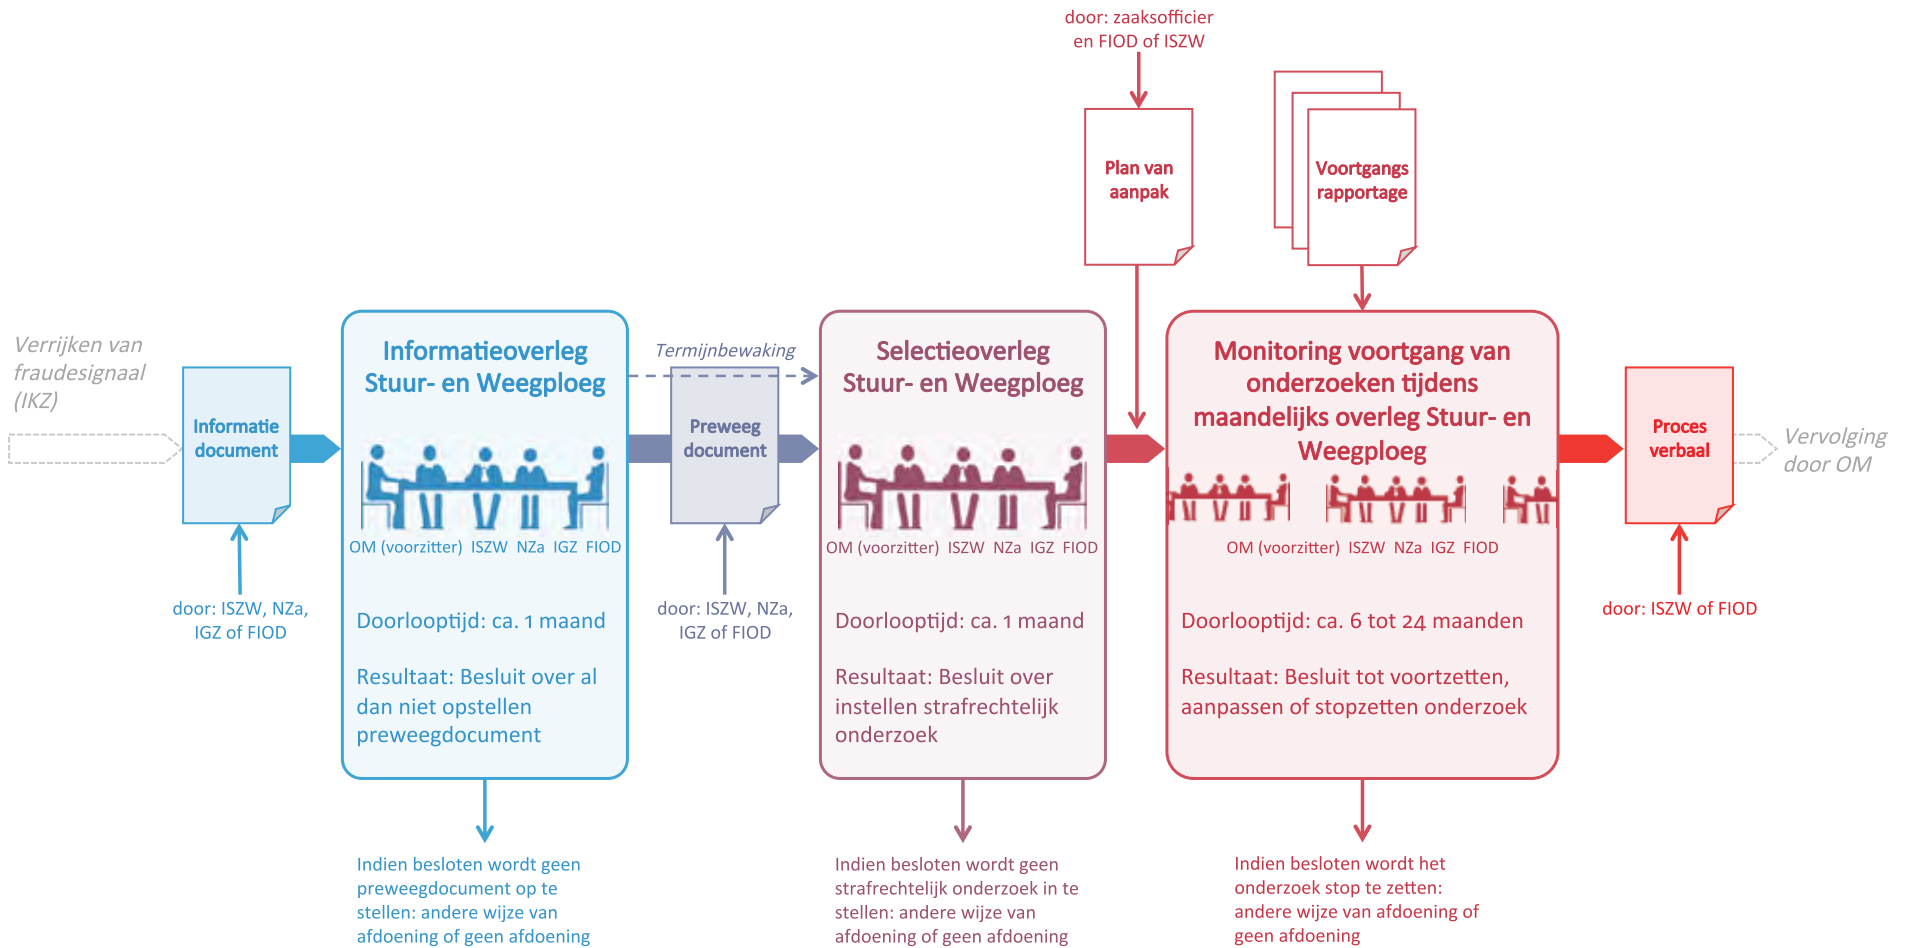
door: zaaksofficier en FIOD of ISZW

Plan van aanpak

Voortgangs rapportage

Verrijken van fraudesignaal (IKZ)

Informatie document

door: ISZW, NZa, IGZ of FIOD

Informatieoverleg Stuur- en Weegploeg

OM (voorzitter) ISZW NZa IGZ FIOD

Doorlooptijd: ca. 1 maand

Resultaat: Besluit over al dan niet opstellen preweegdocument

Indien besloten wordt geen preweegdocument op te stellen: andere wijze van afdoening of geen afdoening

Termijnbewaking

Preweeg document

door: ISZW, NZa, IGZ of FIOD

Selectieoverleg Stuur- en Weegploeg

OM (voorzitter) ISZW NZa IGZ FIOD

Doorlooptijd: ca. 1 maand

Resultaat: Besluit over instellen strafrechtelijk onderzoek

Indien besloten wordt geen strafrechtelijk onderzoek in te stellen: andere wijze van afdoening of geen afdoening

Monitoring voortgang van onderzoeken tijdens maandelijks overleg Stuur- en Weegploeg

OM (voorzitter) ISZW NZa IGZ FIOD

Doorlooptijd: ca. 6 tot 24 maanden

Resultaat: Besluit tot voortzetten, aanpassen of stopzetten onderzoek

Indien besloten wordt het onderzoek stop te zetten: andere wijze van afdoening of geen afdoening

Proces verbaal

door: ISZW of FIOD

Vervolging door OM